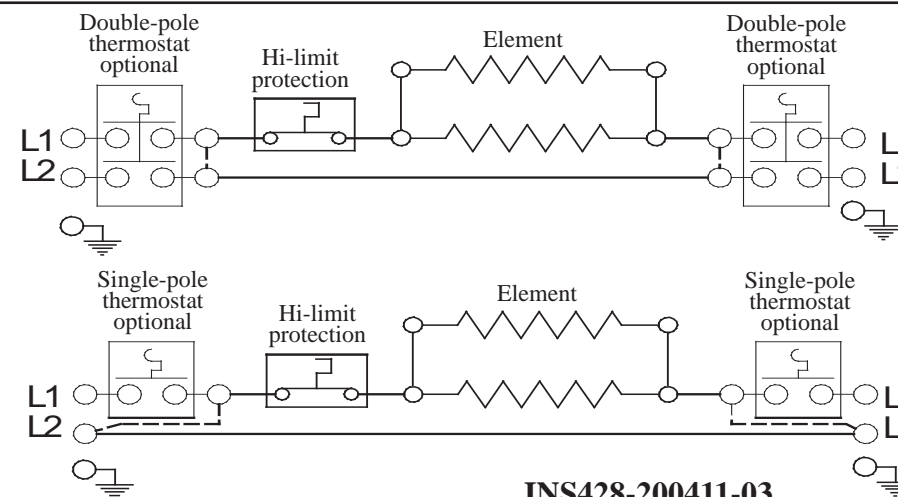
Double-pole thermostat optional

Hi-limit protection

Element

Double-pole thermostat optional

L1
L2

L
L

Single-pole thermostat optional

Hi-limit protection

Element

Single-pole thermostat optional

L1
L2

L
L

INS428-200411-03